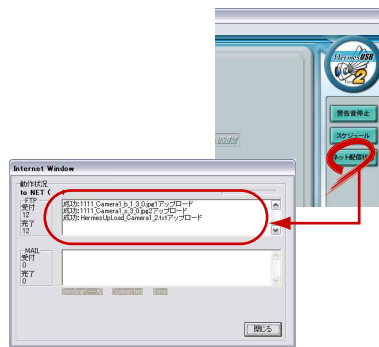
Hermes USB 2

警告音停止

スケジュール

ネット配信状

Internet Window

動作状況

to NET C

FTP

受付

12

完了

12

成功:1111 Camera1_b_1_3_0.jpg1アップロード

成功:1111 Camera1_s_3_0.jpg2アップロード

成功: HermesUpLoad_Camera1_2.txtアップロード

MAIL

受付

0

完了

0

Connected

閉じる